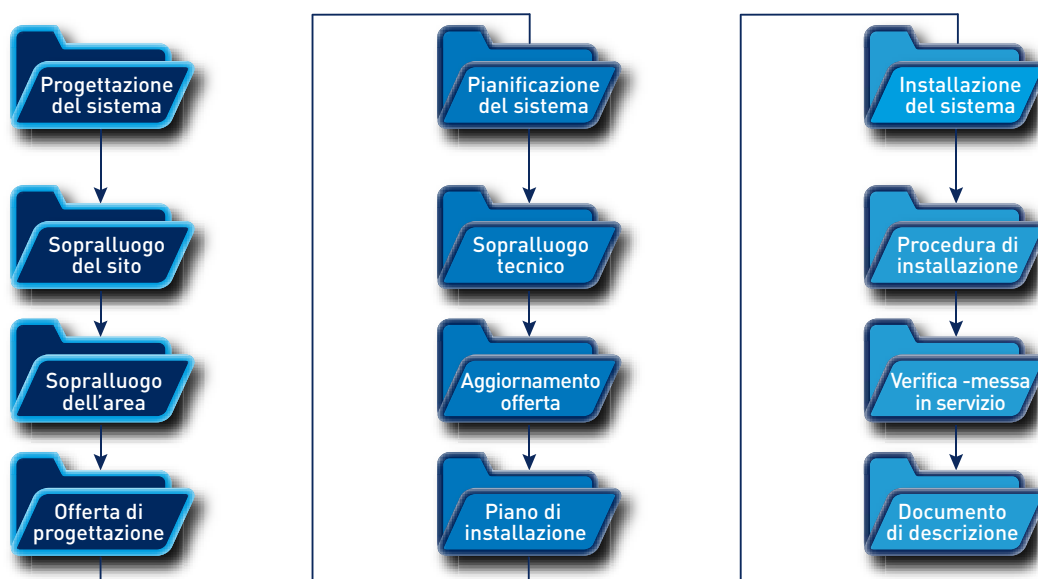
Progettazione del sistema

Sopralluogo del sito

Sopralluogo dell'area

Offerta di progettazione

Pianificazione del sistema

Sopralluogo tecnico

Aggiornamento offerta

Piano di installazione

Installazione del sistema

Procedura di installazione

Verifica -messa in servizio

Documento di descrizione